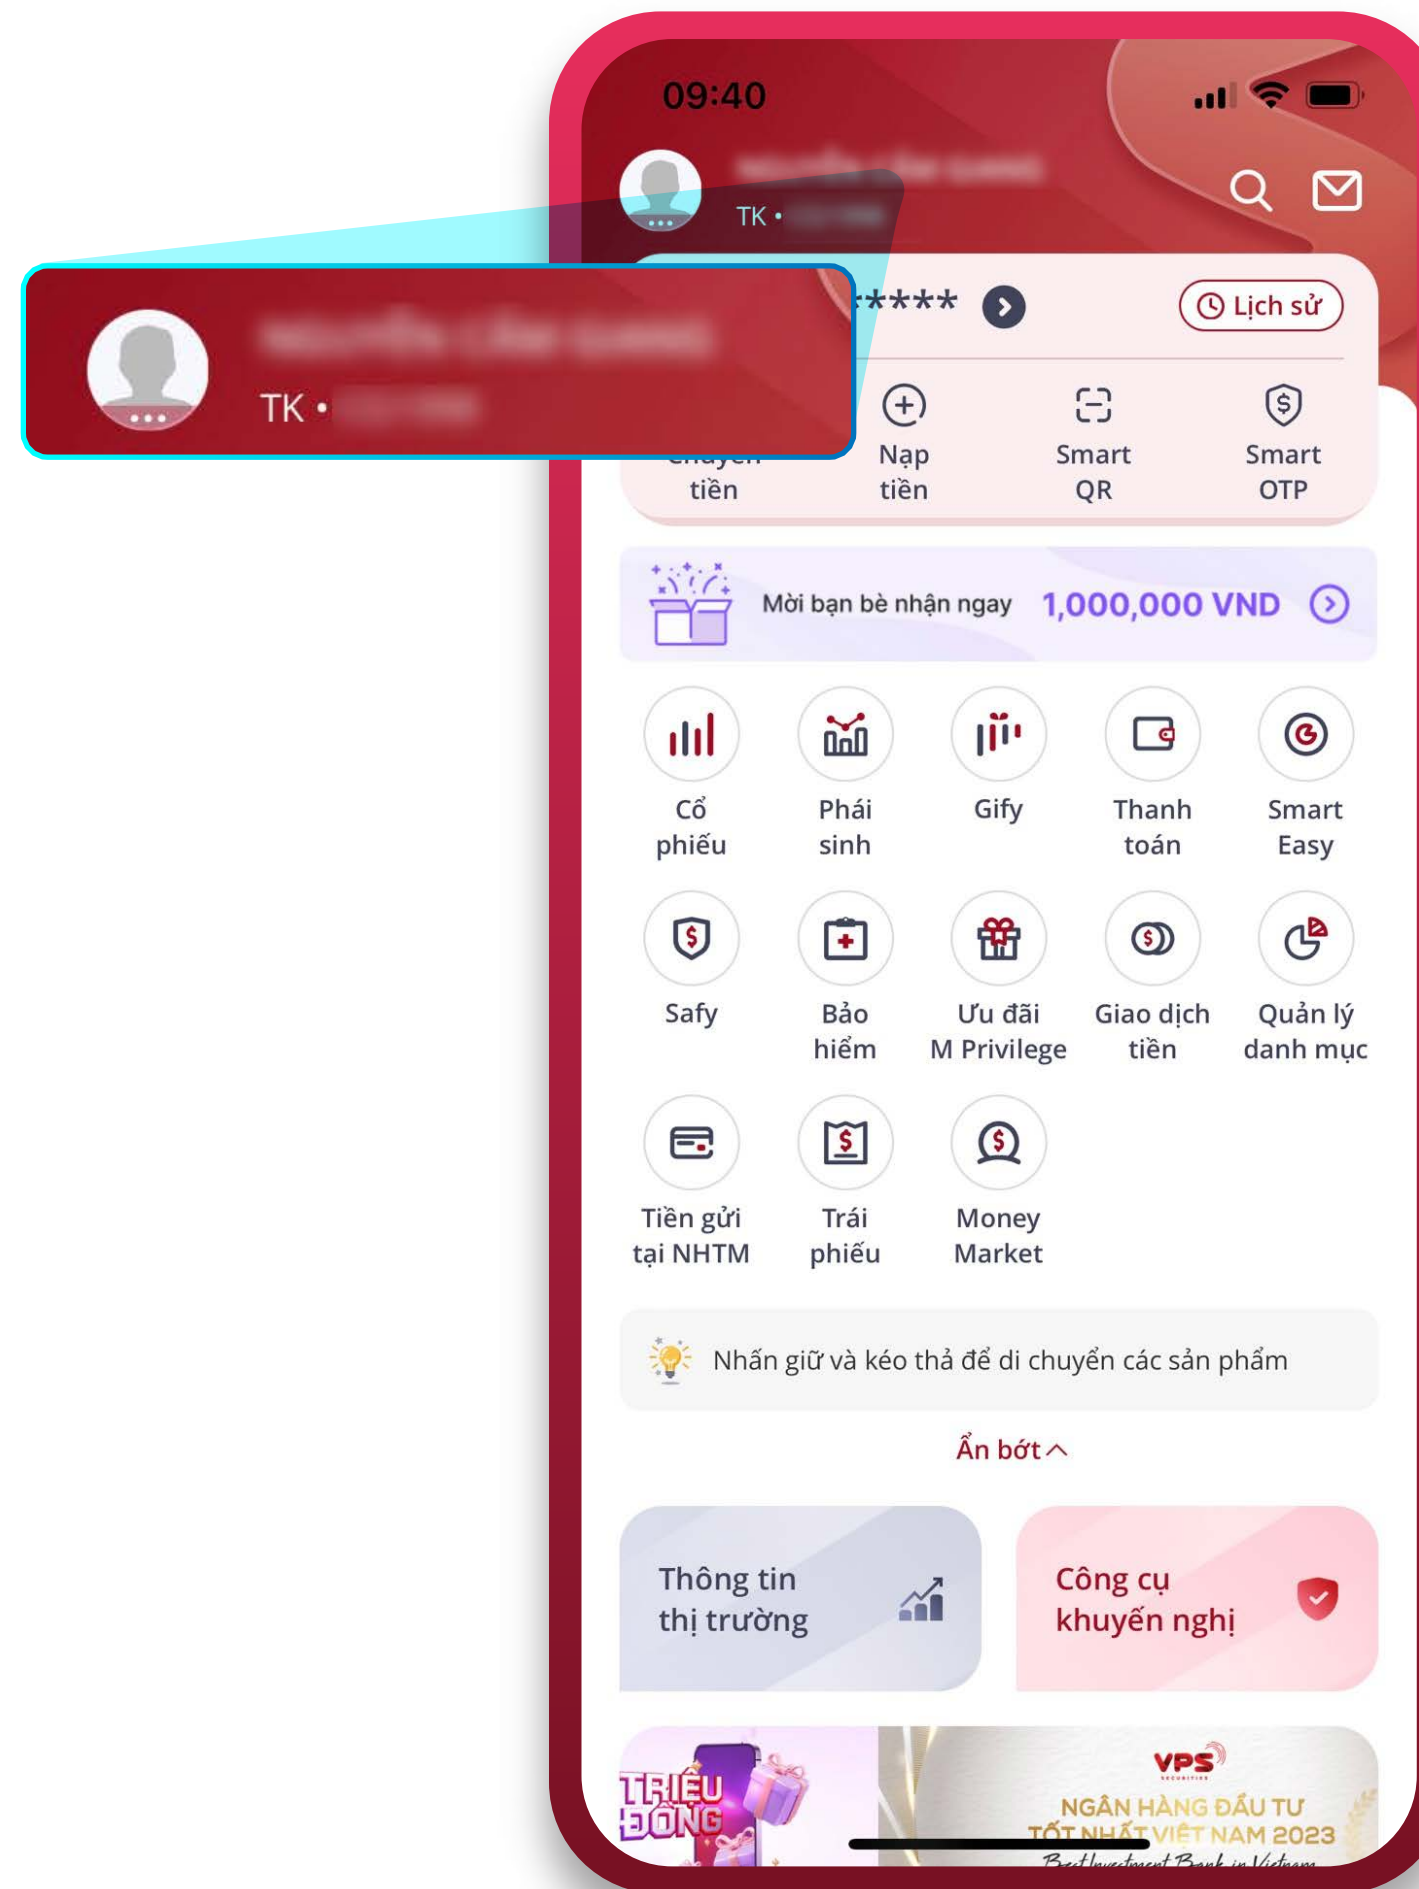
09:40

TK •

TK •

***** 

Lịch sử

tiền

Nạp tiền

Smart QR

Smart OTP

Mời bạn bè nhận ngay 1,000,000 VND

Cổ phiếu

Phái sinh

Gify

Thanh toán

Smart Easy

Safy

Bảo hiểm

Ưu đãi M Privilege

Giao dịch tiền

Quản lý danh mục

Tiền gửi tại NHTM

Trái phiếu

Money Market

Nhấn giữ và kéo thả để di chuyển các sản phẩm

Ẩn bớt

Thông tin thị trường

Công cụ khuyến nghị

TRIỆU ĐỒNG

VPS SECURITIES

NGÂN HÀNG ĐẦU TƯ TỐT NHẤT VIỆT NAM 2023

Best Investment Bank in Vietnam